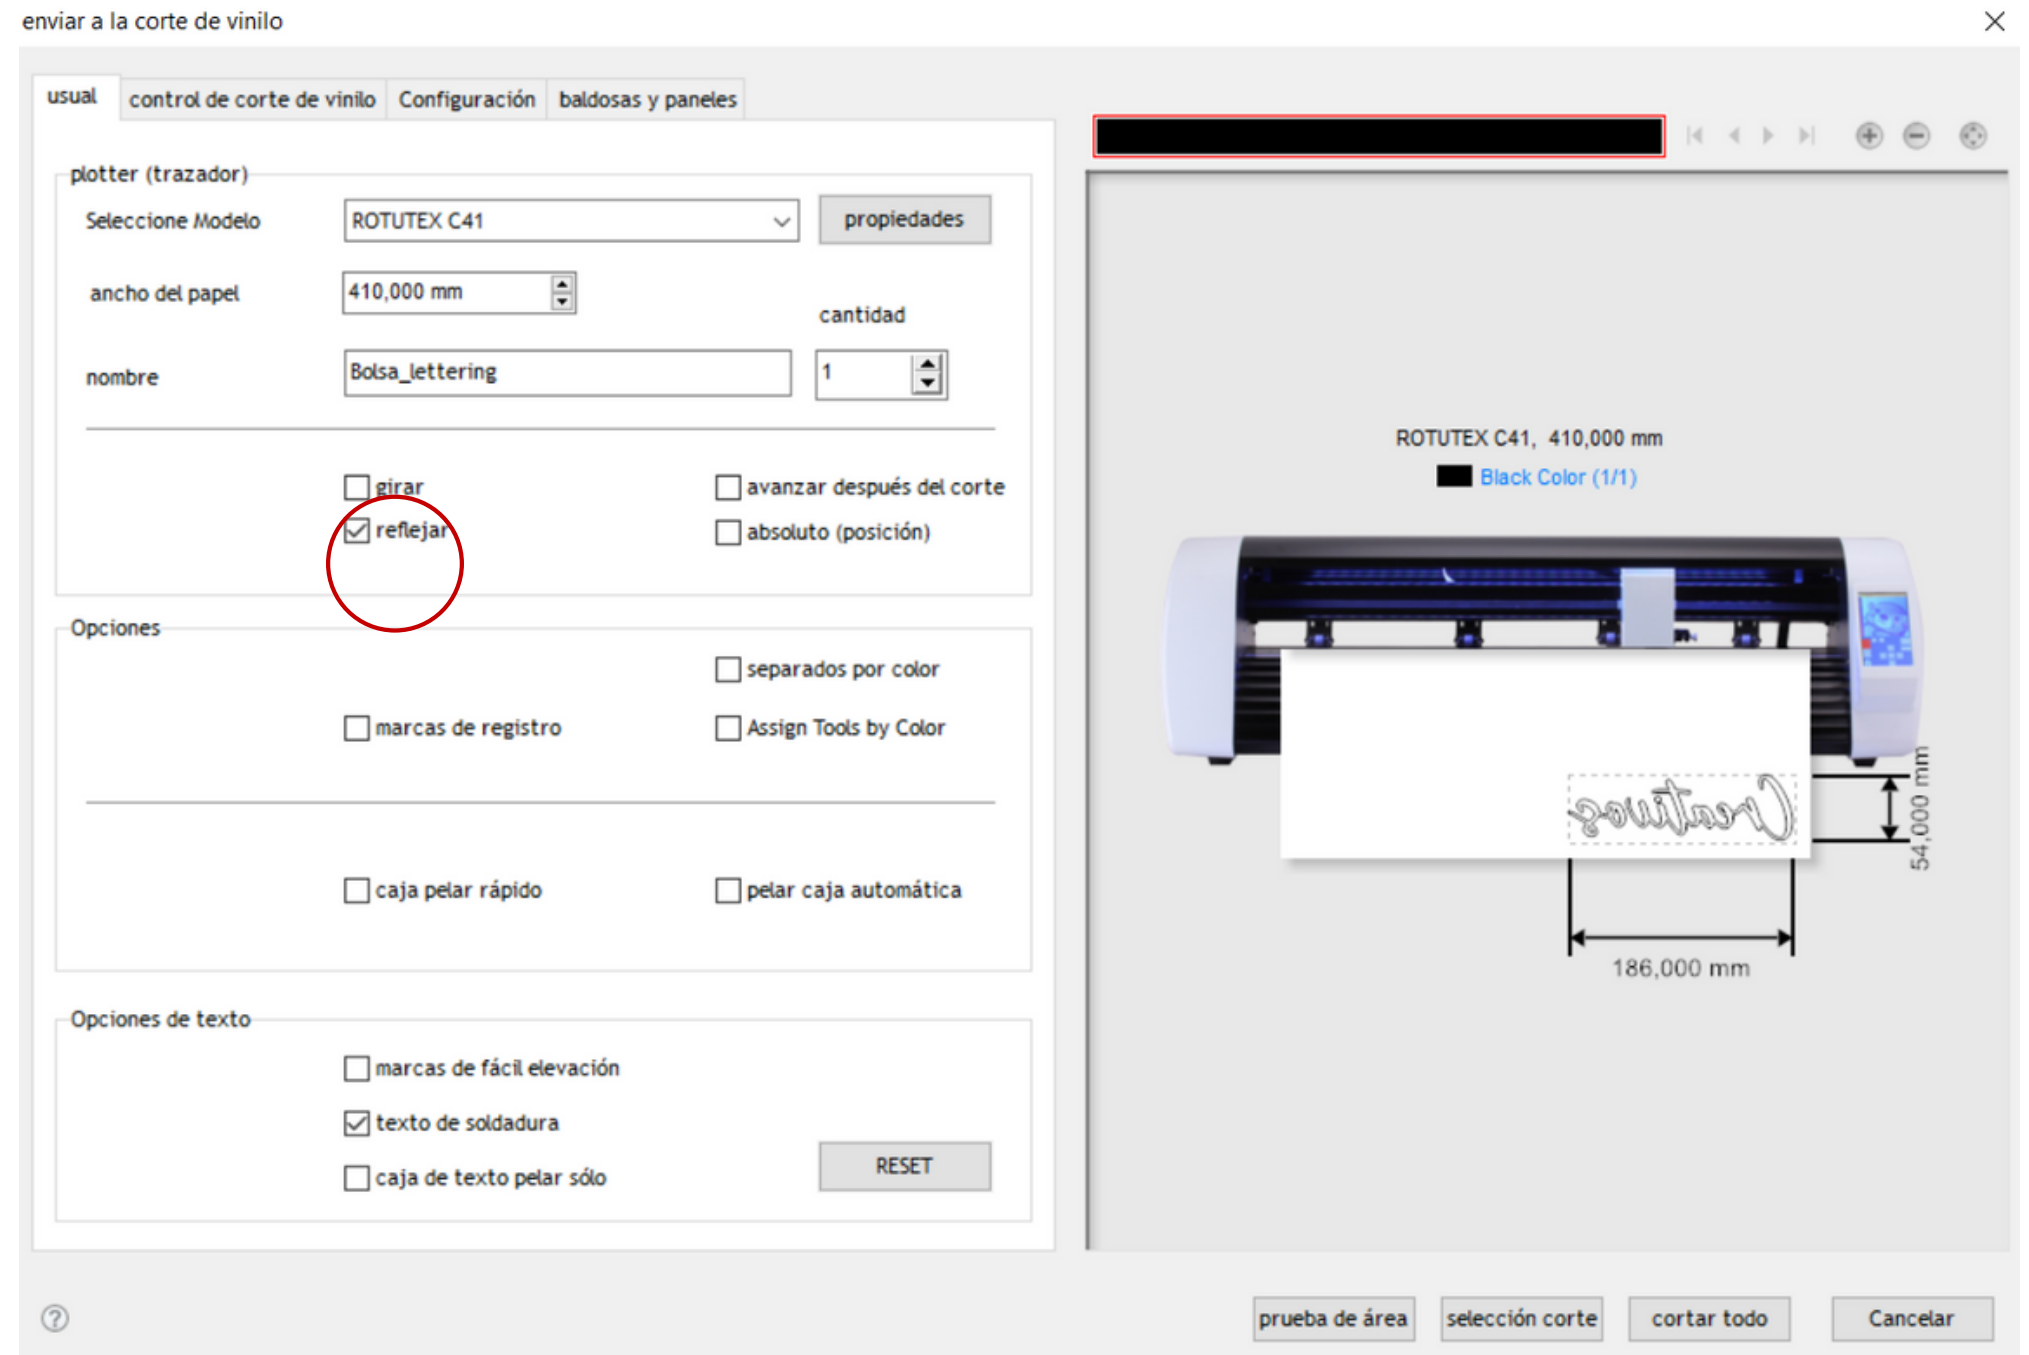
enviar a la corte de vinilo

usual | control de corte de vinilo | Configuración | baldosas y paneles

plotter (trazador)

Seleccione Modelo ROTUTEX C41 propiedades

ancho del papel 410,000 mm

cantidad

nombre Bolsa_lettering 1

girar
reflejar
avanzar después del corte
absoluto (posición)

Opciones

separados por color
marcas de registro
Assign Tools by Color

caja pelar rápido
pelar caja automática

Opciones de texto

marcas de fácil elevación
texto de soldadura
caja de texto pelar sólo
RESET

ROTUTEX C41, 410,000 mm
Black Color (1/1)

Creativos

54,000 mm

186,000 mm

prueba de área | selección corte | cortar todo | Cancelar